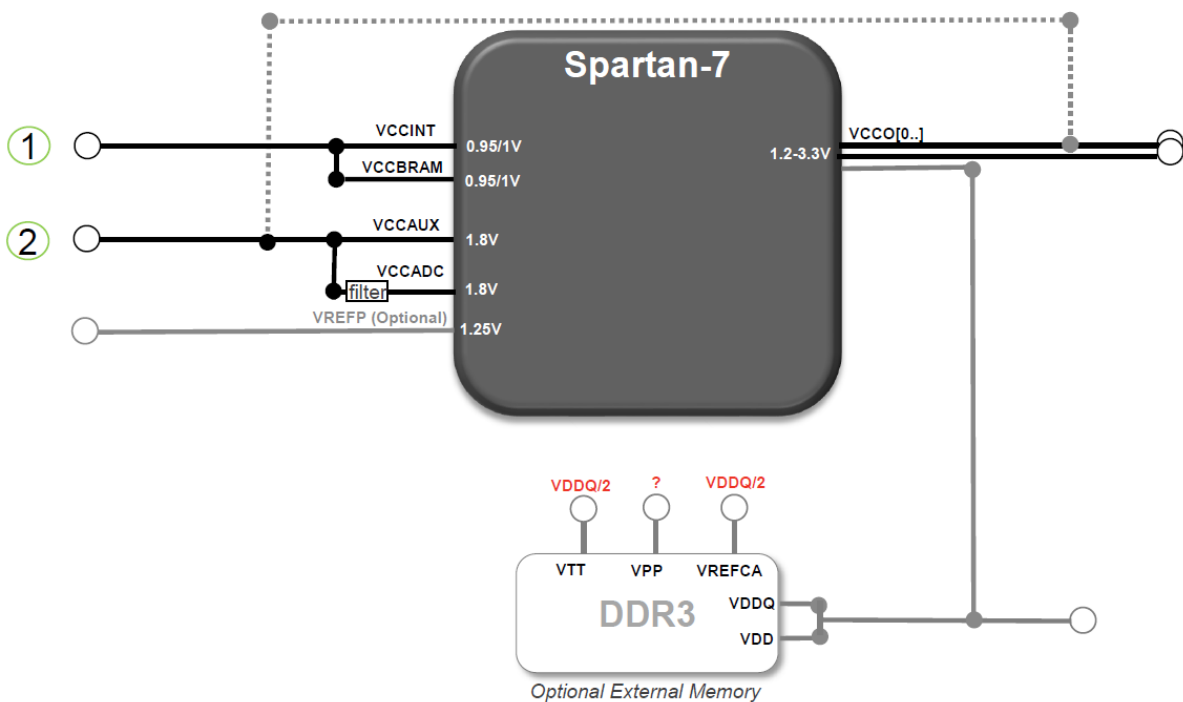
Spartan-7

1

VCCINT

0.95/1V

VCCBRAM

0.95/1V

2

VCCAUX

1.8V

VCCADC

filter

1.8V

VREFP (Optional)

1.25V

VCCO[0..]

1.2-3.3V

VDDQ/2

?

VDDQ/2

VTT

VPP

VREFCA

DDR3

VDDQ

VDD

Optional External Memory